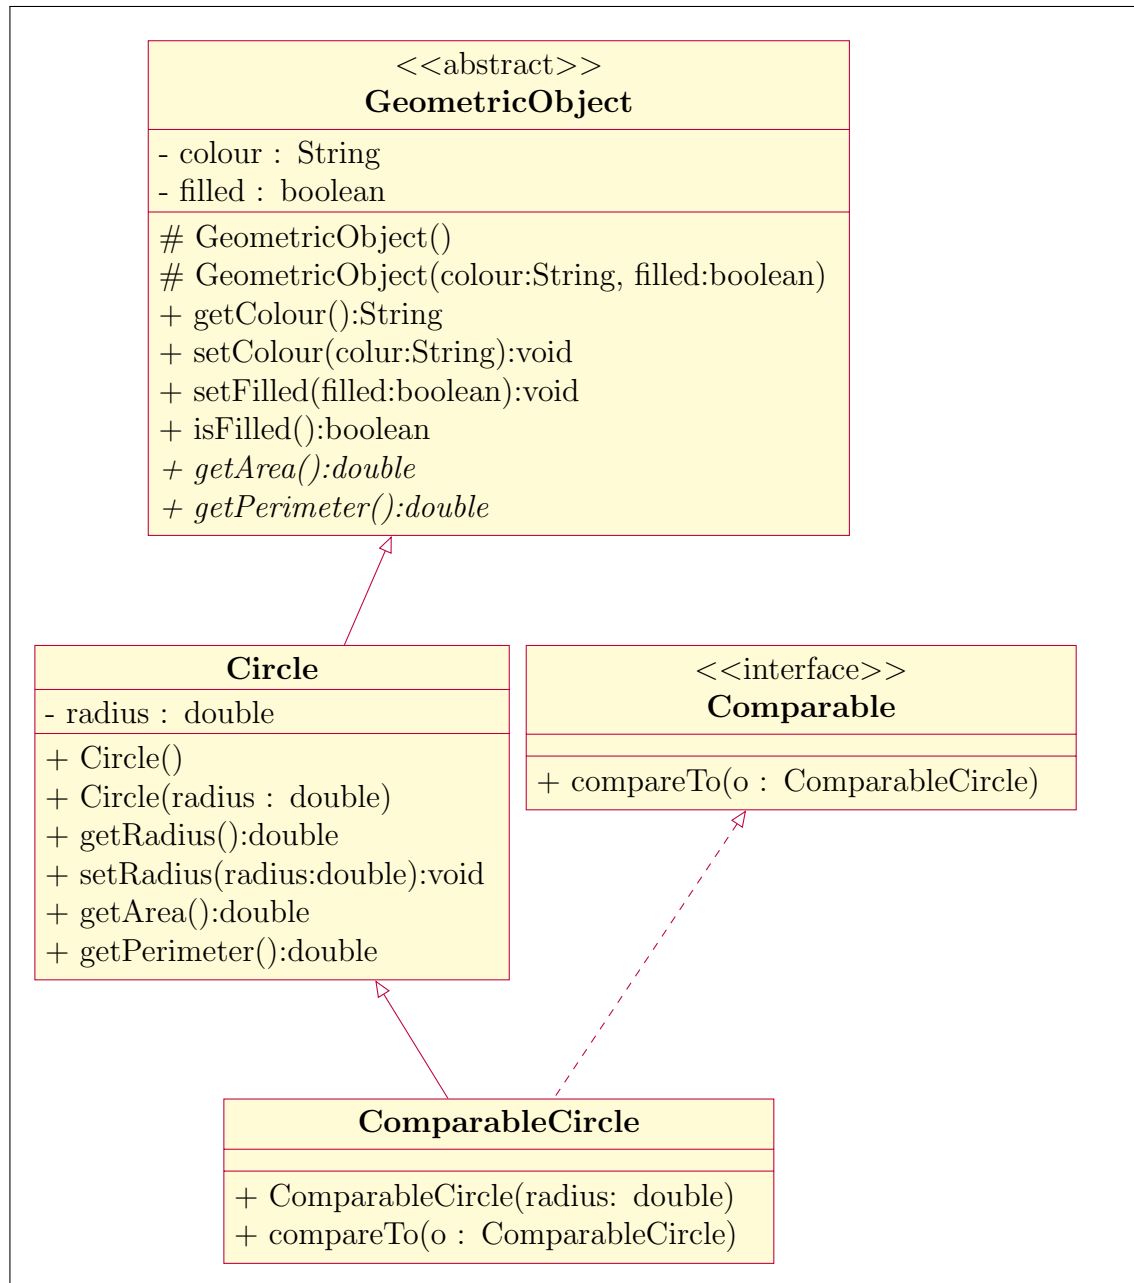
<<abstract>>
**GeometricObject**

- colour : String
- filled : boolean

# GeometricObject()
# GeometricObject(colour:String, filled:boolean)
+ getColour():String
+ setColour(colur:String):void
+ setFilled(filled:boolean):void
+ isFilled():boolean
*+ getArea():double*
*+ getPerimeter():double*

**Circle**

- radius : double

+ Circle()
+ Circle(radius : double)
+ getRadius():double
+ setRadius(radius:double):void
+ getArea():double
+ getPerimeter():double

<<interface>>
**Comparable**

+ compareTo(o : ComparableCircle)

**ComparableCircle**

+ ComparableCircle(radius: double)
+ compareTo(o : ComparableCircle)